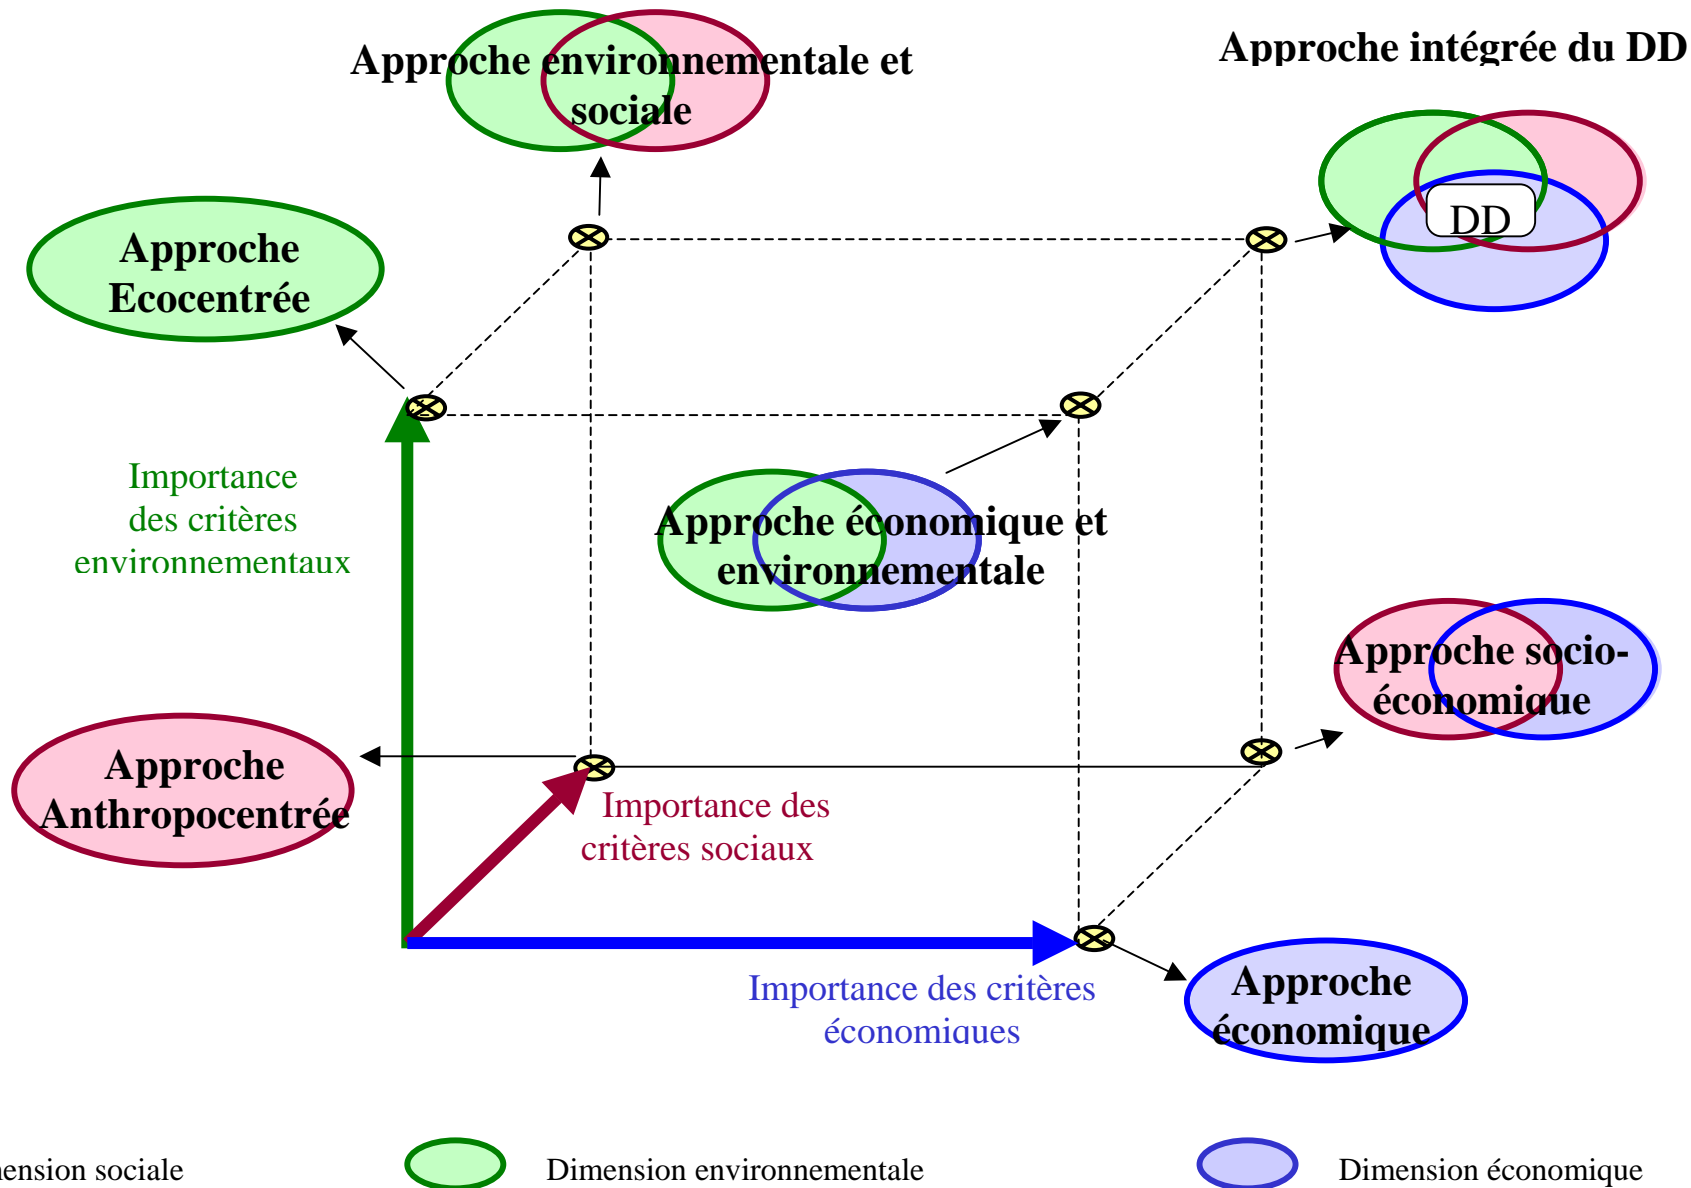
Approche environnementale et sociale

Approche intégrée du DD

DD

Approche Ecocentrée

Importance des critères environnementaux

Approche économique et environnementale

Approche socio-économique

Approche Anthropocentrée

Importance des critères sociaux

Importance des critères économiques

Approche économique

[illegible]ension sociale

Dimension environnementale

Dimension économique